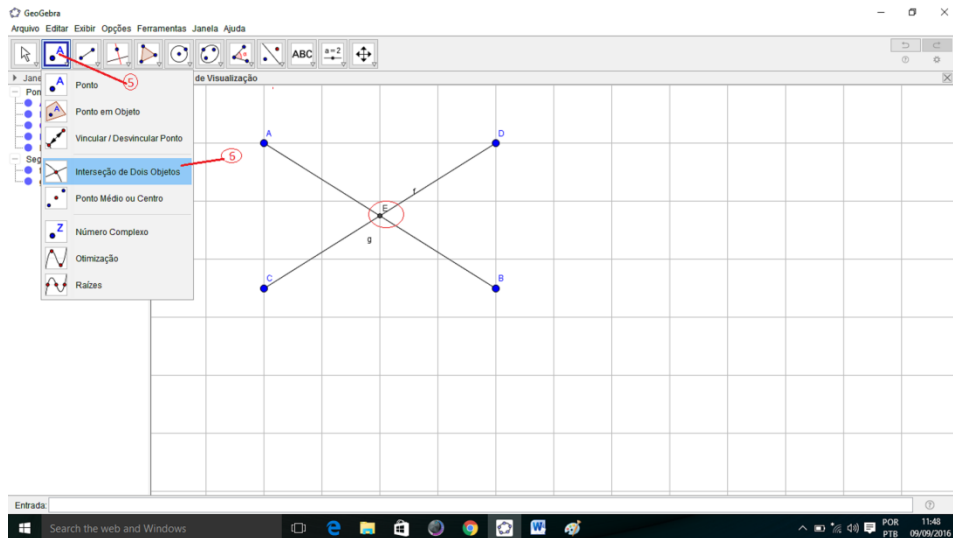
GeoGebra

Arquivo Editar Exibir Opções Ferramentas Janela Ajuda

ABC $a=2$

Jane

Pon

Seg

de Visualização

Ponto

Ponto em Objeto

Vincular / Desvincular Ponto

Interseção de Dois Objetos

Ponto Médio ou Centro

Número Complexo

Otimização

Raízes

5

5

A

D

f

E

g

C

B

Entrada:

Search the web and Windows

POR PTB 11:48 09/09/2016